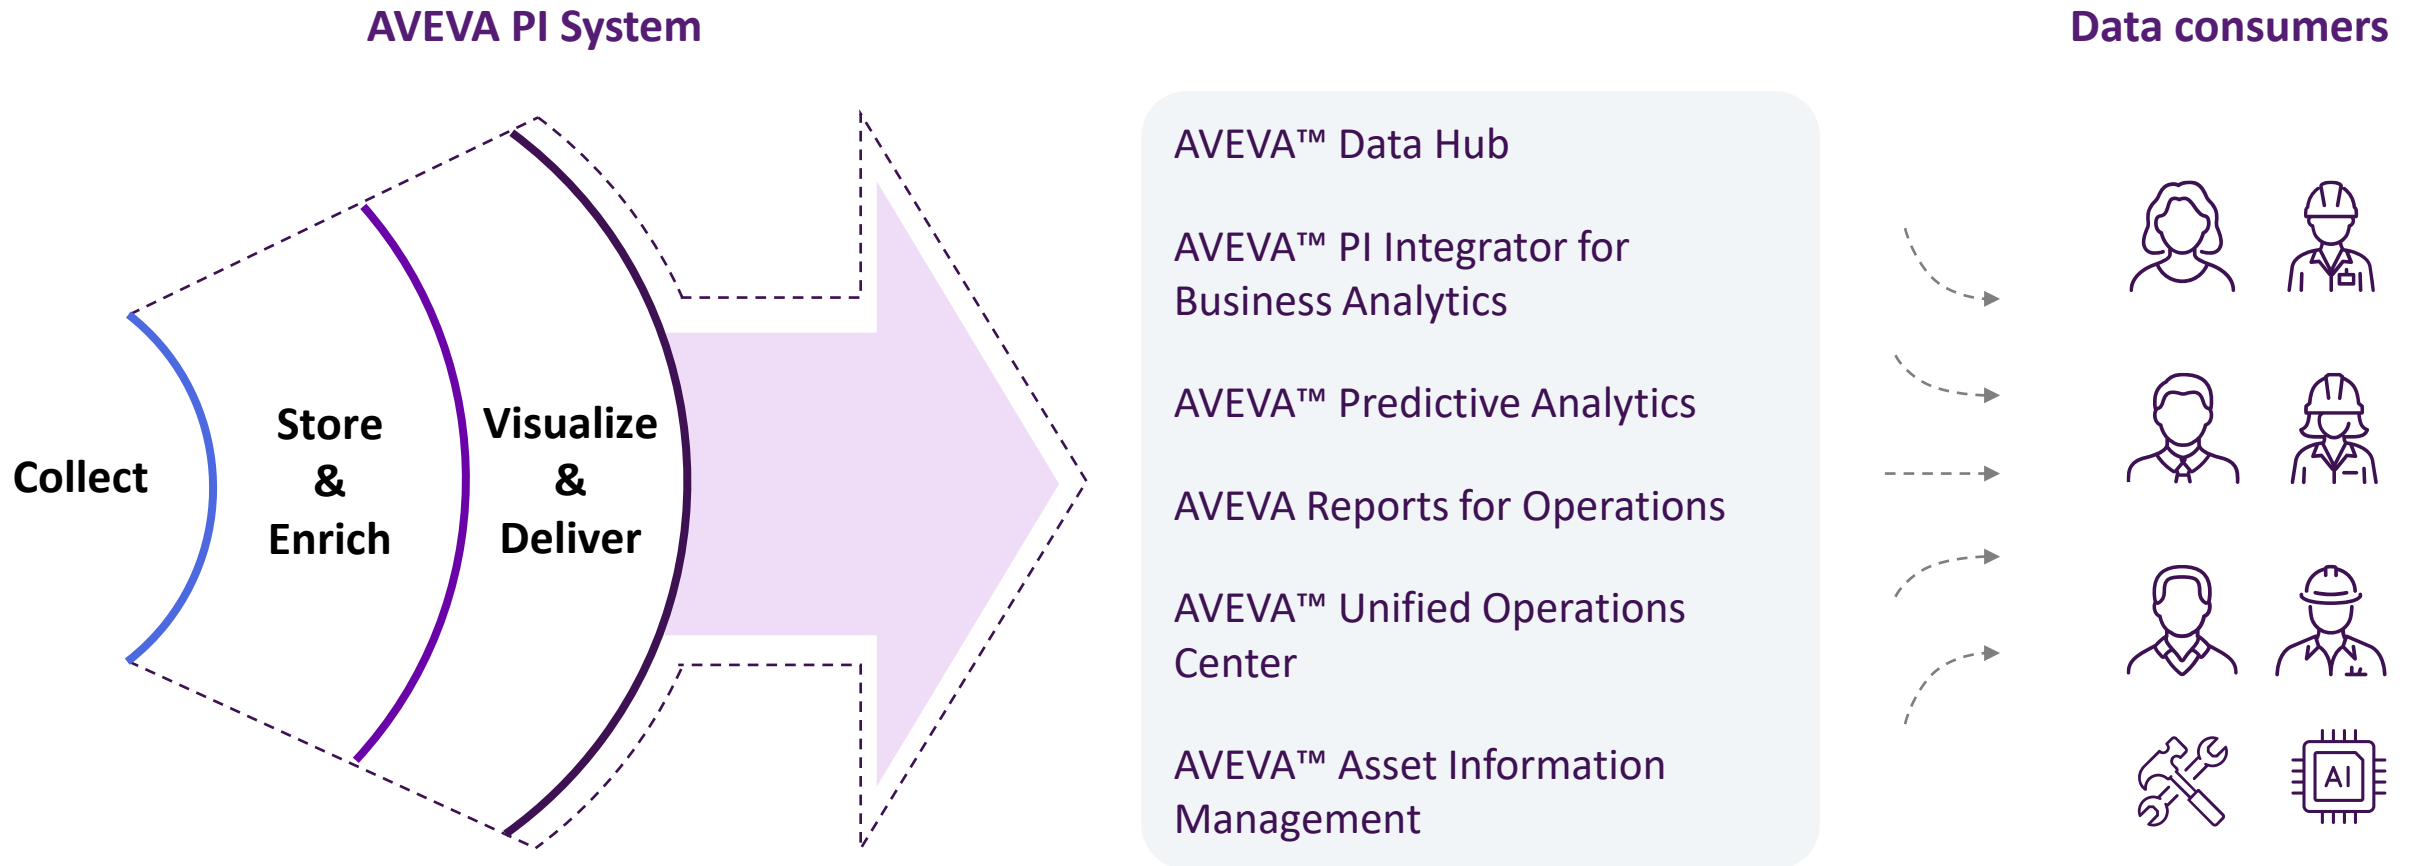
AVEVA PI System

Data consumers

Collect

Store & Enrich

Visualize & Deliver

AVEVA™ Data Hub

AVEVA™ PI Integrator for Business Analytics

AVEVA™ Predictive Analytics

AVEVA Reports for Operations

AVEVA™ Unified Operations Center

AVEVA™ Asset Information Management

AI